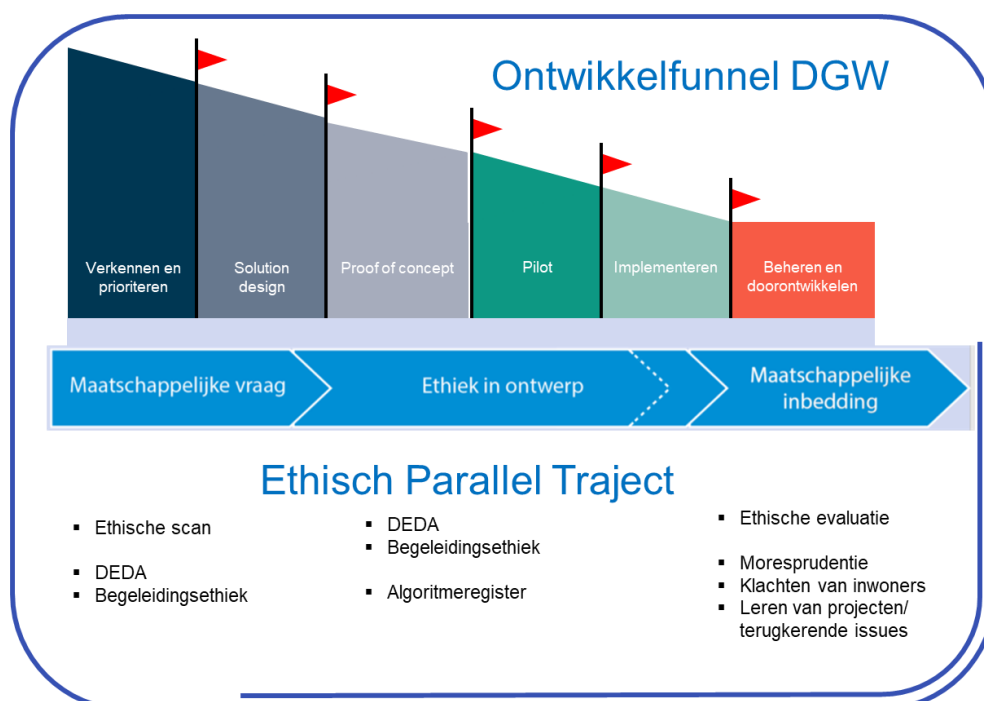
Ontwikkelfunnel DGW

Verkennen en prioriteren

Solution design

Proof of concept

Pilot

Implementeren

Beheren en doorontwikkelen

Maatschappelijke vraag

Ethiek in ontwerp

Maatschappelijke inbedding

Ethisch Parallel Traject

- Ethische scan

- DEDA
- Begeleidingsethiek

- DEDA
- Begeleidingsethiek

- Algoritmeregister

- Ethische evaluatie

- Moresprudentie
- Klachten van inwoners
- Leren van projecten/ terugkerende issues